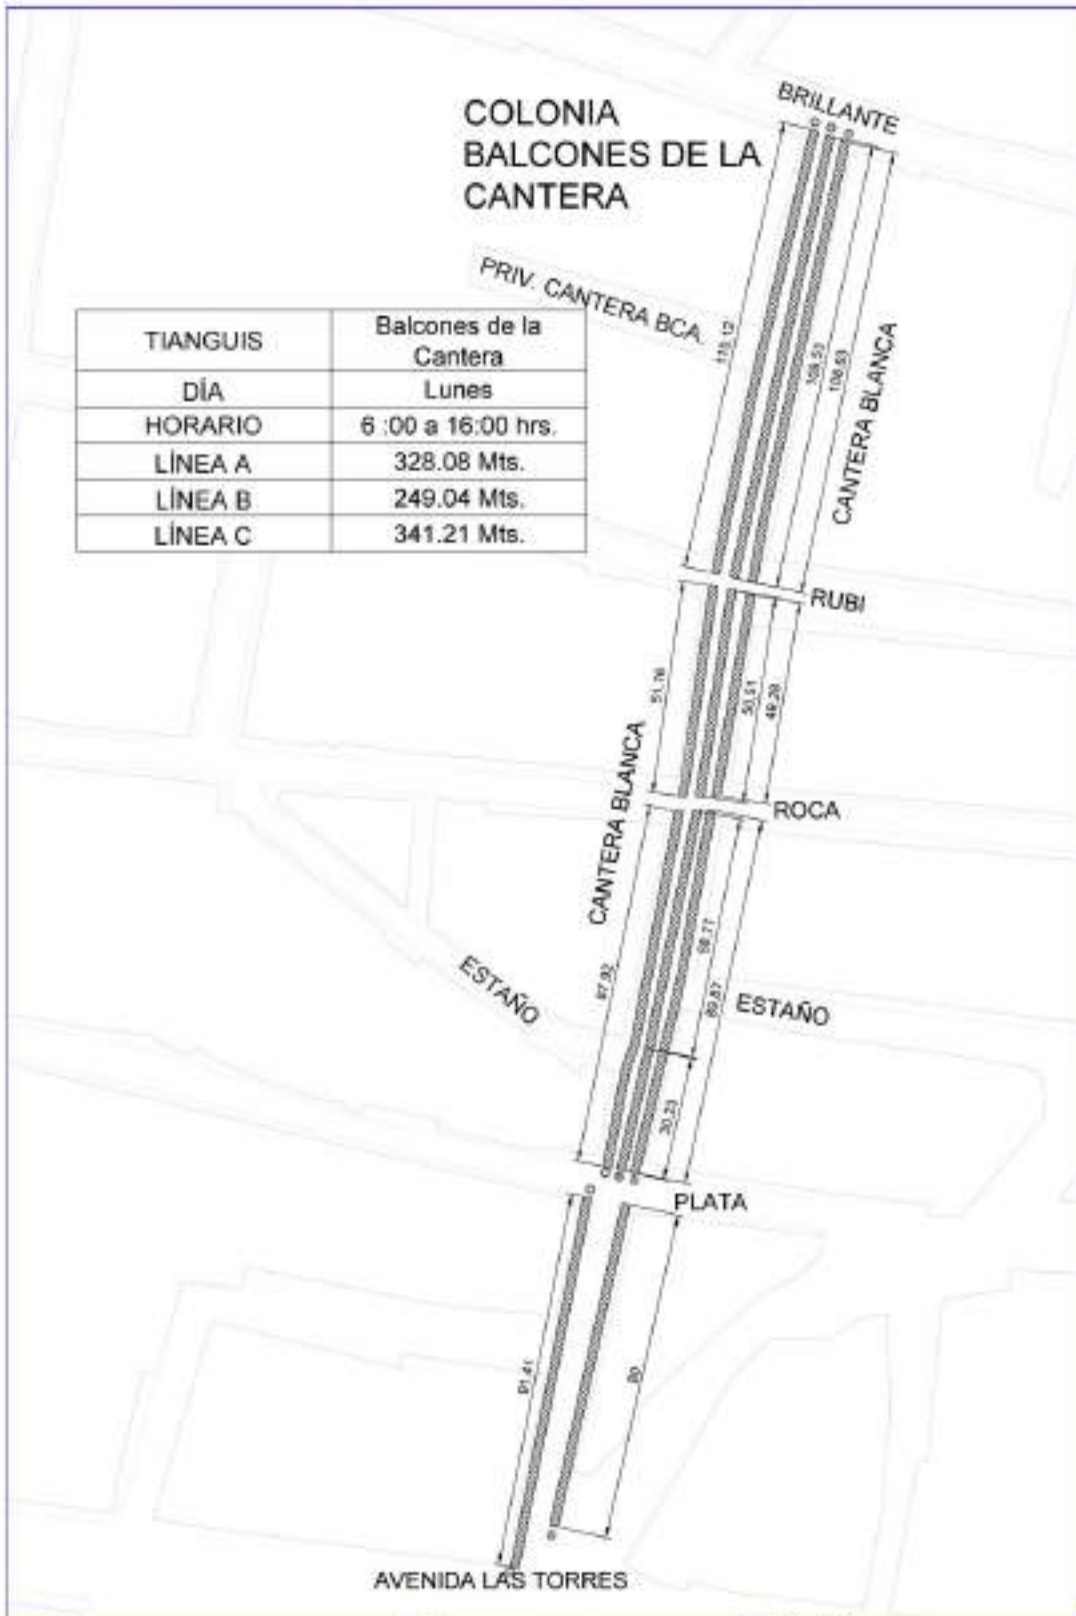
COLONIA BALCONES DE LA CANTERA

BRILLANTE

PRIV. CANTERA BCA.

| TIANGUIS | Balcones de la Cantera |
|---|---|
| DÍA | Lunes |
| HORARIO | 6 :00 a 16:00 hrs. |
| LÍNEA A | 328.08 Mts. |
| LÍNEA B | 249.04 Mts. |
| LÍNEA C | 341.21 Mts. |

115.12

108.53

108.63

CANTERA BLANCA

RUBI

51.76

50.51

49.28

ROCA

CANTERA BLANCA

ESTAÑO

87.92

58.77

89.87

ESTAÑO

30.23

PLATA

91.41

80

AVENIDA LAS TORRES